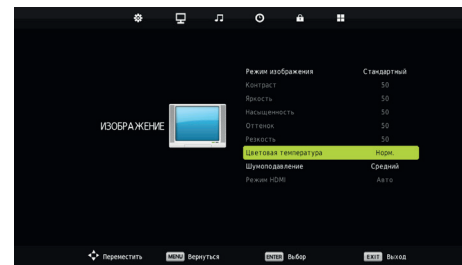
ИЗОБРАЖЕНИЕ

| | |
|---|---|
| Режим изображения | Стандартный |
| Контраст | 50 |
| Яркость | 50 |
| Насыщенность | 50 |
| Оттенок | 50 |
| Резкость | 50 |
| Цветовая температура | Норм. |
| Шумоподавление | Средний |
| Режим HDMI | Авто |

Переместить MENU Вернуться ENTER Выбор EXIT Выход